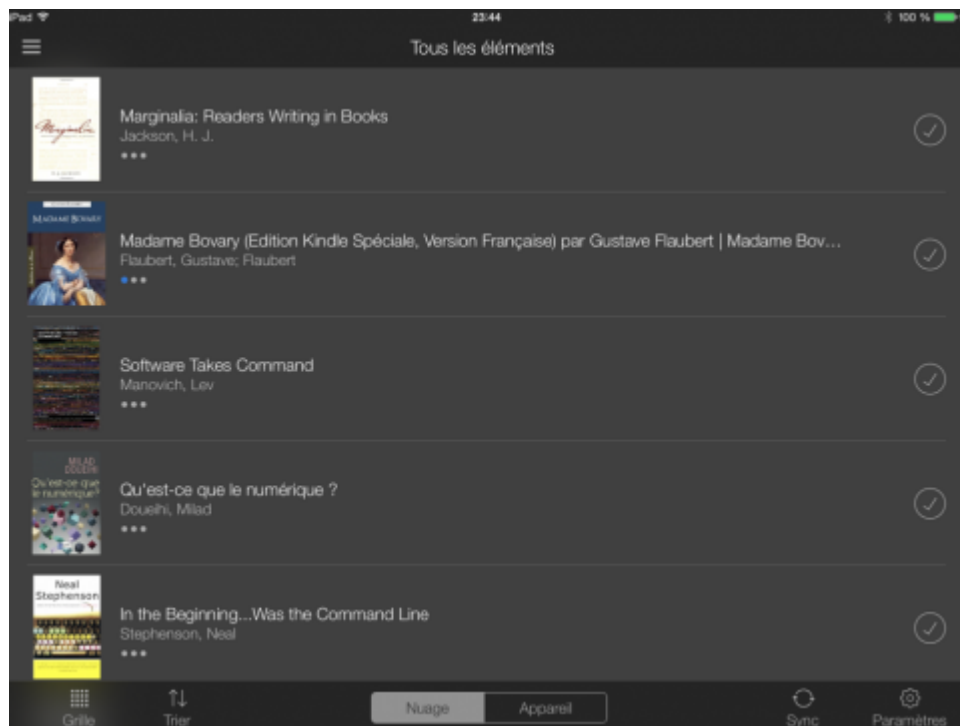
iPad
23:44
100 %

Tous les éléments

Marginalia
Marginalia: Readers Writing in Books
Jackson, H. J.
•••

MADAME BOVARY
Madame Bovary (Edition Kindle Spéciale, Version Française) par Gustave Flaubert | Madame Bov...
Flaubert, Gustave; Flaubert
•••

Software Takes Command
Manovich, Lev
•••

MILAD DOUEIHI
Qu'est-ce que le numérique?
Qu'est-ce que le numérique ?
Doueihi, Milad
•••

Neal Stephenson
In the Beginning...Was the Command Line
Stephenson, Neal
•••

Grille
Trier
Nuage
Appareil
Sync
Paramètres